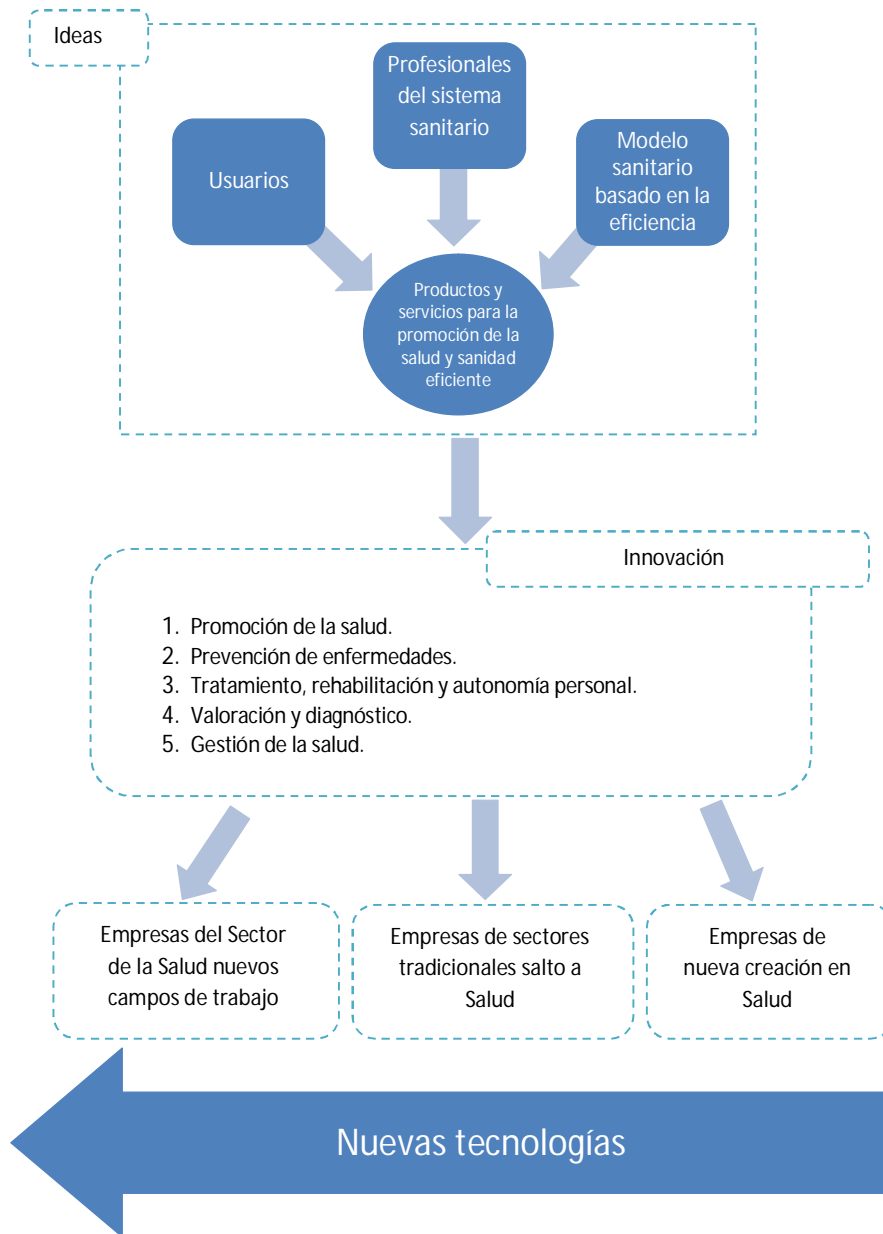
Ideas

Profesionales del sistema sanitario

Usuarios

Modelo sanitario basado en la eficiencia

Productos y servicios para la promoción de la salud y sanidad eficiente

Innovación

1. Promoción de la salud.
2. Prevención de enfermedades.
3. Tratamiento, rehabilitación y autonomía personal.
4. Valoración y diagnóstico.
5. Gestión de la salud.

Empresas del Sector de la Salud nuevos campos de trabajo

Empresas de sectores tradicionales salto a Salud

Empresas de nueva creación en Salud

Nuevas tecnologías